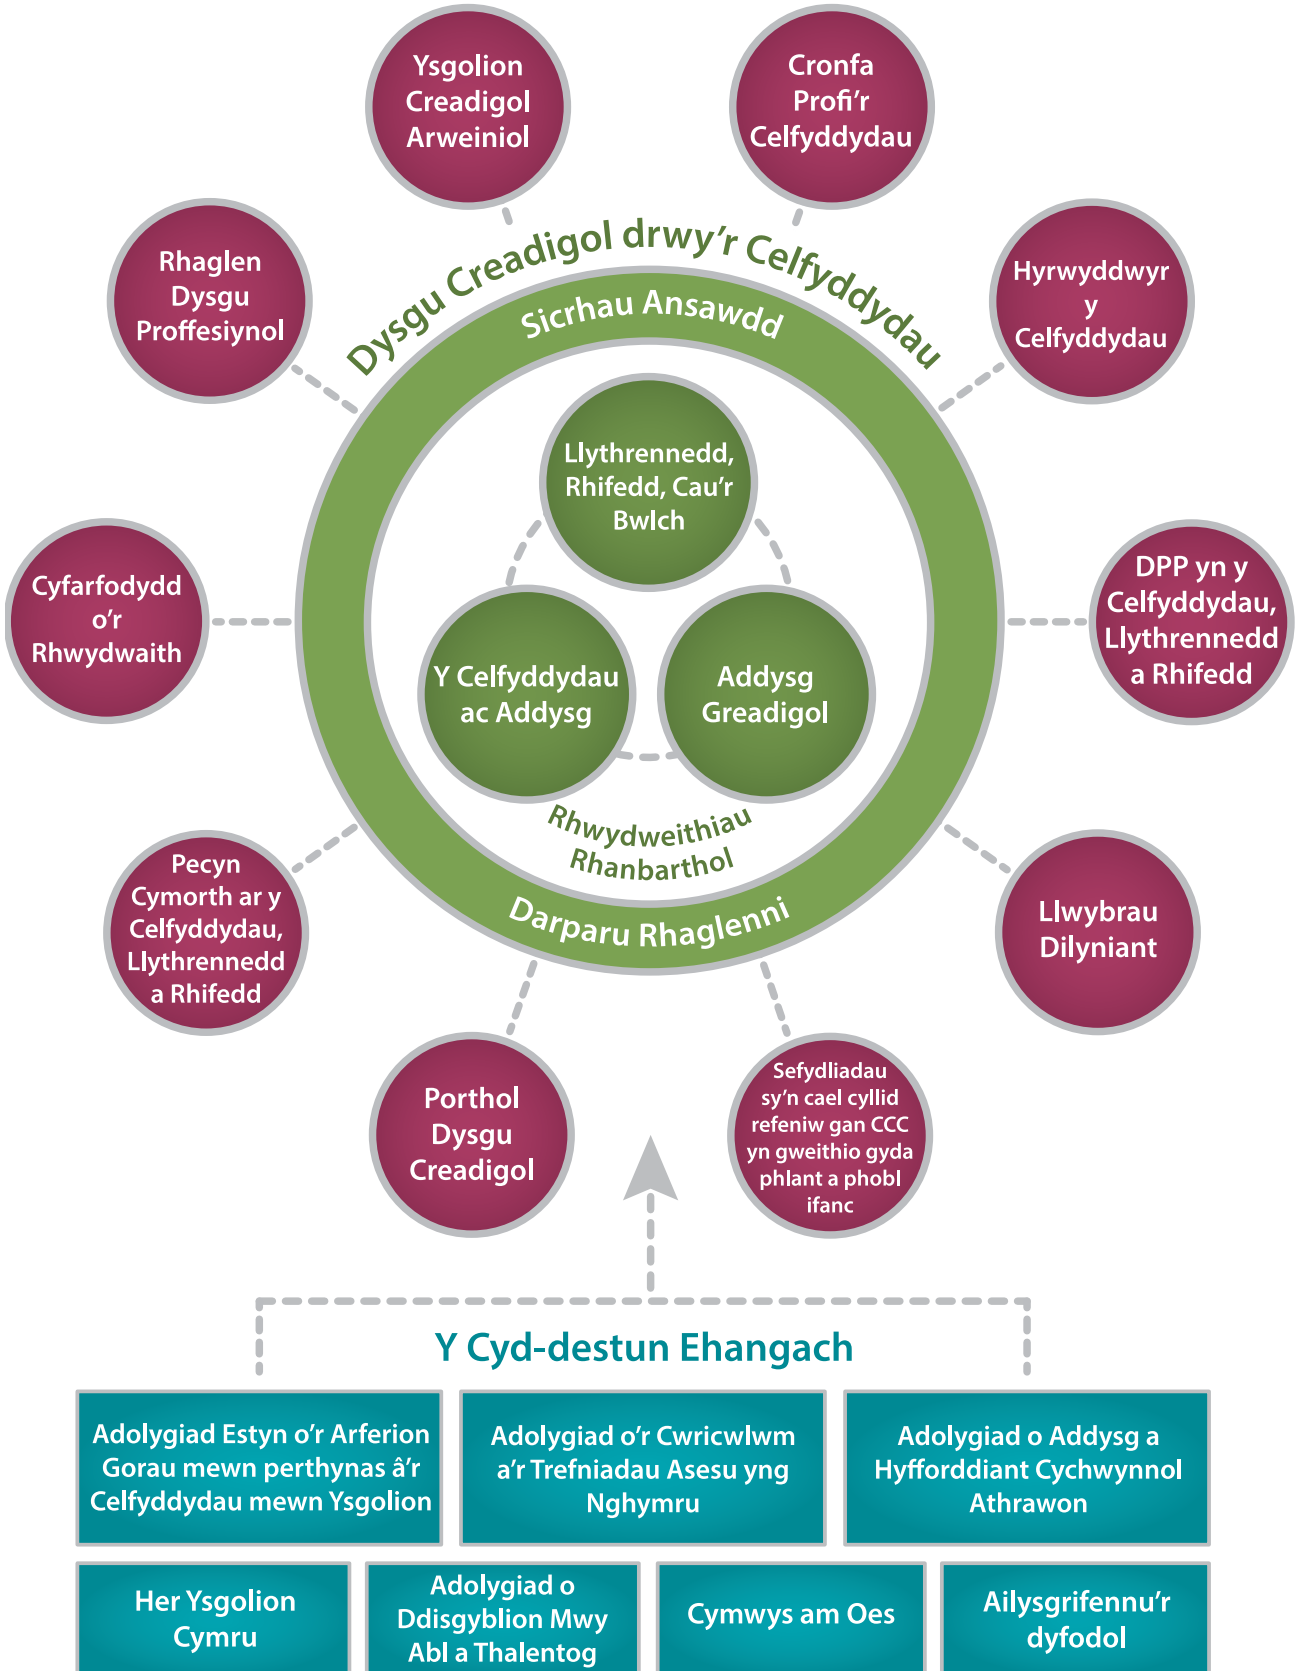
Ysgolion Creadigol Arweiniol

Cronfa Profi'r Celfyddydau

Rhaglen Dysgu Proffesiynol

Hyrwyddwyr y Celfyddydau

Dysgu Creadigol drwy'r Celfyddydau

Sicrhau Ansawdd

Llythrennedd, Rhifedd, Cau'r Bwlch

Cyfarfodydd o'r Rhwydwaith

DPP yn y Celfyddydau, Llythrennedd a Rhifedd

Y Celfyddydau ac Addysg

Addysg Greadigol

Rhwydweithiau Rhanbarthol

Darparu Rhaglenni

Pecyn Cymorth ar y Celfyddydau, Llythrennedd a Rhifedd

Llwybrau Dilyniant

Porthol Dysgu Creadigol

Sefydliadau sy'n cael cyllid refeniw gan CCC yn gweithio gyda phlant a phobl ifanc

Y Cyd-destun Ehangach

| Adolygiad Estyn o'r Arferion Gorau mewn perthynas â'r Celfyddydau mewn Ysgolion | Adolygiad o'r Cwricwlwm a'r Trefniadau Asesu yng Nghymru | Adolygiad o Addysg a Hyfforddiant Cychwynnol Athrawon |
|---|---|---|

| Her Ysgolion Cymru | Adolygiad o Ddisgyblion Mwy Abl a Thalentog | Cymwys am Oes | Ailysgrifennu'r dyfodol |
|---|---|---|---|